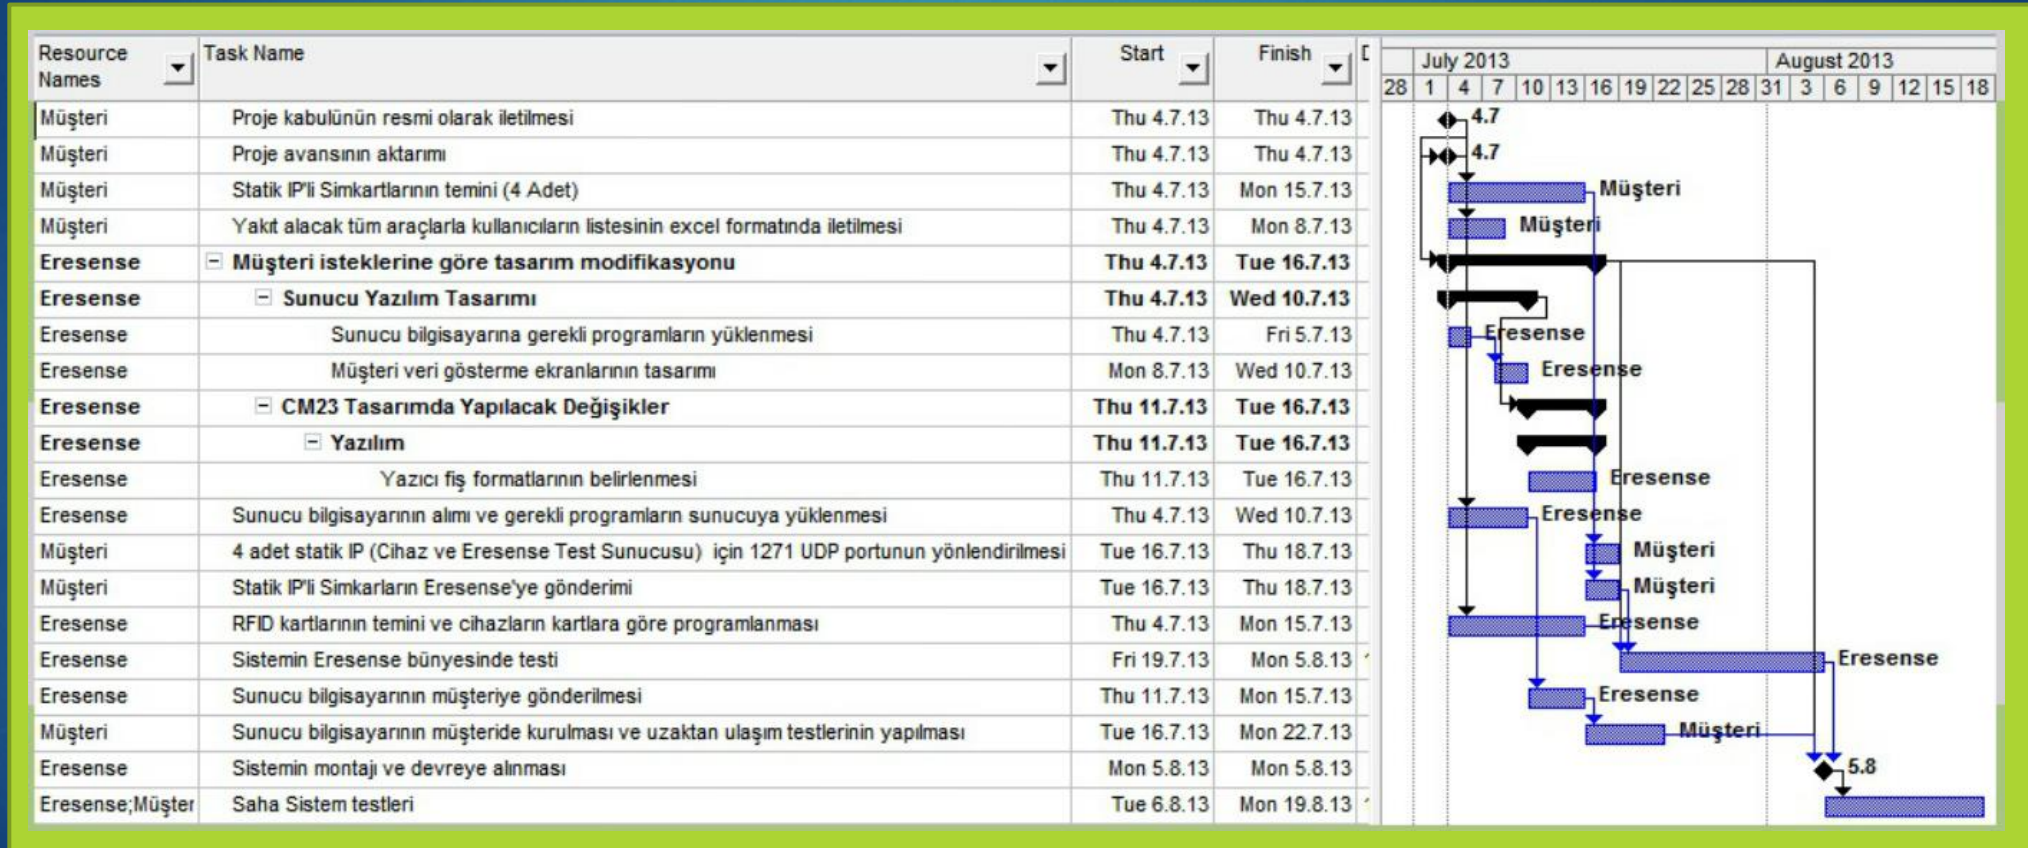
| Resource Names | Task Name | Start | Finish |
|---|---|---|---|
| Müşteri | Proje kabulünün resmi olarak iletilmesi | Thu 4.7.13 | Thu 4.7.13 |
| Müşteri | Proje avansının aktarımı | Thu 4.7.13 | Thu 4.7.13 |
| Müşteri | Statik IP'li Simkartlarının temini (4 Adet) | Thu 4.7.13 | Mon 15.7.13 |
| Müşteri | Yakıt alacak tüm araçlarla kullanıcıların listesinin excel formatında iletilmesi | Thu 4.7.13 | Mon 8.7.13 |
| **Eresense** | **Müşteri isteklerine göre tasarım modifikasyonu** | **Thu 4.7.13** | **Tue 16.7.13** |
| **Eresense** | **Sunucu Yazılım Tasarımı** | **Thu 4.7.13** | **Wed 10.7.13** |
| Eresense | Sunucu bilgisayarına gerekli programların yüklenmesi | Thu 4.7.13 | Fri 5.7.13 |
| Eresense | Müşteri veri gösterme ekranlarının tasarımı | Mon 8.7.13 | Wed 10.7.13 |
| **Eresense** | **CM23 Tasarımda Yapılacak Değişikler** | **Thu 11.7.13** | **Tue 16.7.13** |
| **Eresense** | **Yazılım** | **Thu 11.7.13** | **Tue 16.7.13** |
| Eresense | Yazıcı fiş formatlarının belirlenmesi | Thu 11.7.13 | Tue 16.7.13 |
| Eresense | Sunucu bilgisayarının alımı ve gerekli programların sunucuya yüklenmesi | Thu 4.7.13 | Wed 10.7.13 |
| Müşteri | 4 adet statik IP (Cihaz ve Eresense Test Sunucusu) için 1271 UDP portunun yönlendirilmesi | Tue 16.7.13 | Thu 18.7.13 |
| Müşteri | Statik IP'li Simkarların Eresense'ye gönderimi | Tue 16.7.13 | Thu 18.7.13 |
| Eresense | RFID kartlarının temini ve cihazların kartlara göre programlanması | Thu 4.7.13 | Mon 15.7.13 |
| Eresense | Sistemin Eresense bünyesinde testi | Fri 19.7.13 | Mon 5.8.13 |
| Eresense | Sunucu bilgisayarının müşteriye gönderilmesi | Thu 11.7.13 | Mon 15.7.13 |
| Müşteri | Sunucu bilgisayarının müşteride kurulması ve uzaktan ulaşım testlerinin yapılması | Tue 16.7.13 | Mon 22.7.13 |
| Eresense | Sistemin montajı ve devreye alınması | Mon 5.8.13 | Mon 5.8.13 |
| Eresense;Müşter | Saha Sistem testleri | Tue 6.8.13 | Mon 19.8.13 |

July 2013 August 2013
28 1 4 7 10 13 16 19 22 25 28 31 3 6 9 12 15 18

4.7
4.7
Müşteri
Müşteri
Eresense
Eresense
Eresense
Eresense
Müşteri
Müşteri
Eresense
Eresense
Eresense
Müşteri
5.8